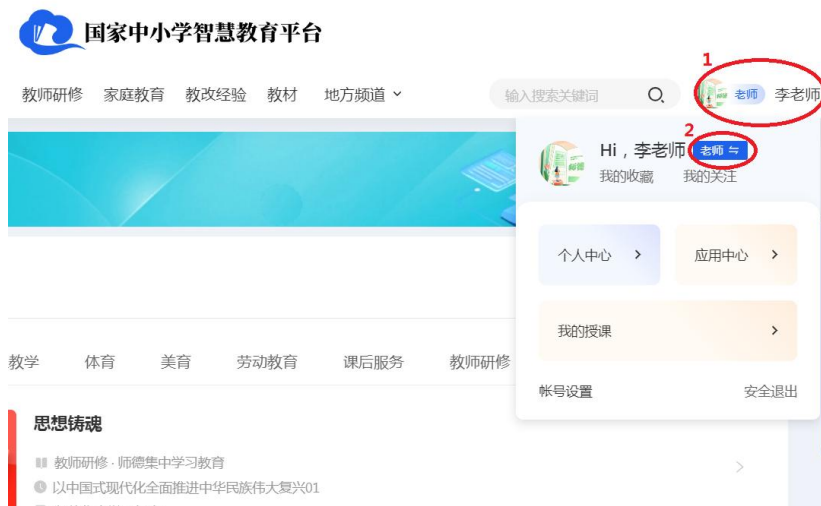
国家中小学智慧教育平台

教师研修　家庭教育　教改经验　教材　地方频道

输入搜索关键词

1

老师　李老师

2

Hi，李老师　老师

我的收藏　我的关注

个人中心 >

应用中心 >

我的授课 >

帐号设置　安全退出

教学　体育　美育　劳动教育　课后服务　教师研修

思想铸魂

教师研修 · 师德集中学习教育

以中国式现代化全面推进中华民族伟大复兴01